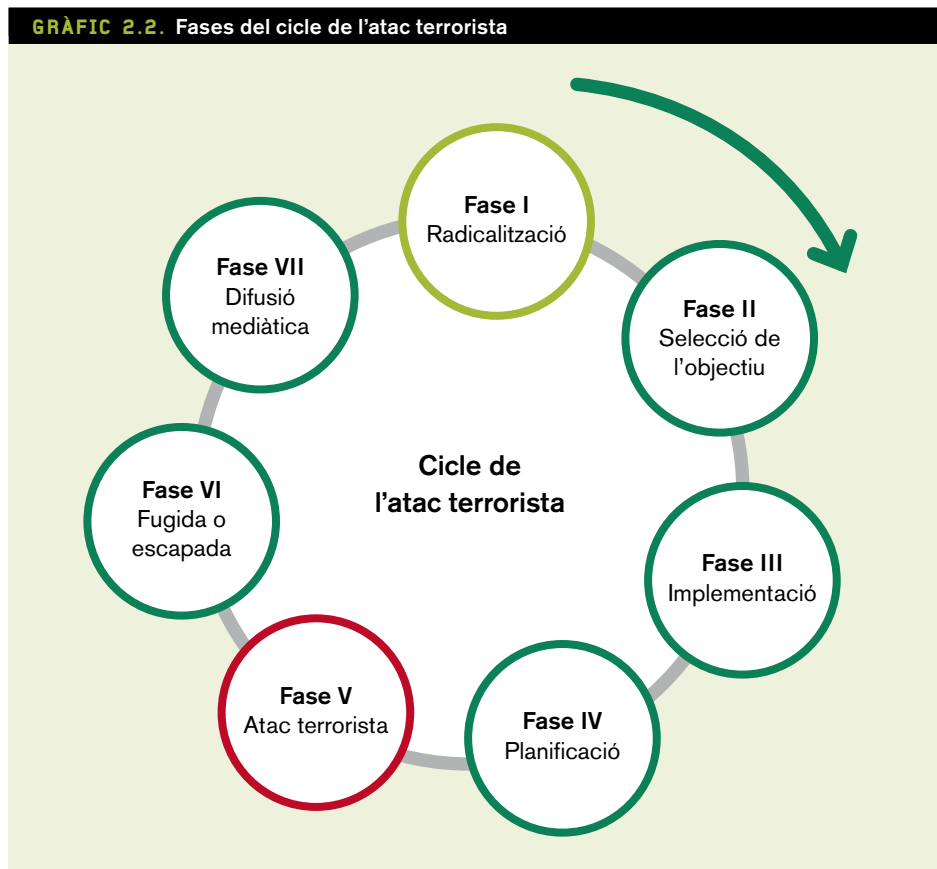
GRÀFIC 2.2. Fases del cicle de l'atac terrorista

Fase I
Radicalització

Fase II
Selecció de l'objectiu

Fase III
Implementació

Fase IV
Planificació

Fase V
Atac terrorista

Fase VI
Fugida o escapada

Fase VII
Difusió mediàtica

Cicle de l'atac terrorista